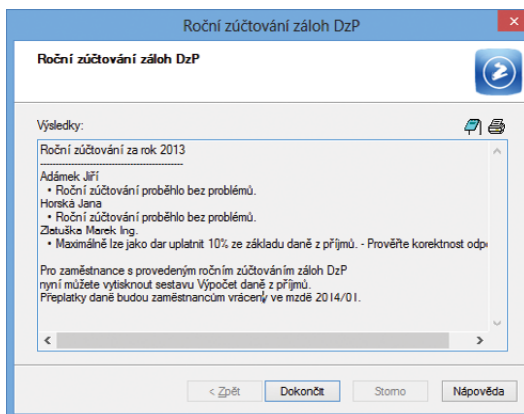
Roční zúčtování záloh DzP

Roční zúčtování záloh DzP

Výsledky:

Roční zúčtování za rok 2013
------------------------------------------
Adámek Jiří
• Roční zúčtování proběhlo bez problémů.
Horská Jana
• Roční zúčtování proběhlo bez problémů.
Zlatuška Marek Ing.
• Maximálně lze jako dar uplatnit 10% ze základu daně z příjmů. - Prověřte korektnost odp

Pro zaměstnance s provedeným ročním zúčtováním záloh DzP nyní můžete vytisknout sestavu Výpočet daně z příjmů.
Přeplatky daně budou zaměstnancům vráceny ve mzdě 2014/01.

< Zpět
Dokončit
Storno
Nápověda